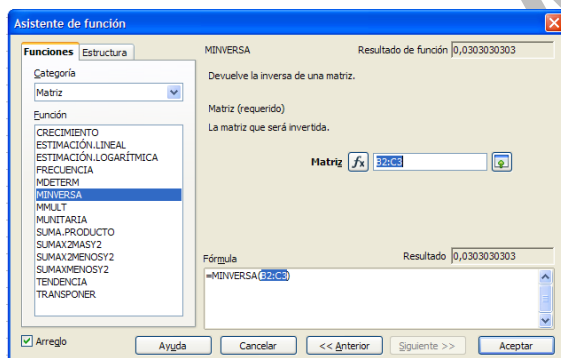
Asistente de función

Funciones Estructura

Categoría

Matriz

Función

CRECIMIENTO
ESTIMACIÓN.LINEAL
ESTIMACIÓN.LOGARÍTMICA
FRECUENCIA
MDETERM
MINVERSA
MMULT
MUNITARIA
SUMA.PRODUCTO
SUMAX2MASY2
SUMAX2MENOSY2
SUMAXMENOSY2
TENDENCIA
TRANSPONER

MINVERSA

Resultado de función 0,0303030303

Devuelve la inversa de una matriz.

Matriz (requerido)

La matriz que será invertida.

Matriz $f_x$ B2:C3

Fórmula

Resultado 0,0303030303

=MINVERSA(B2:C3)

Arreglo

Ayuda Cancelar << Anterior Siguiente >> Aceptar